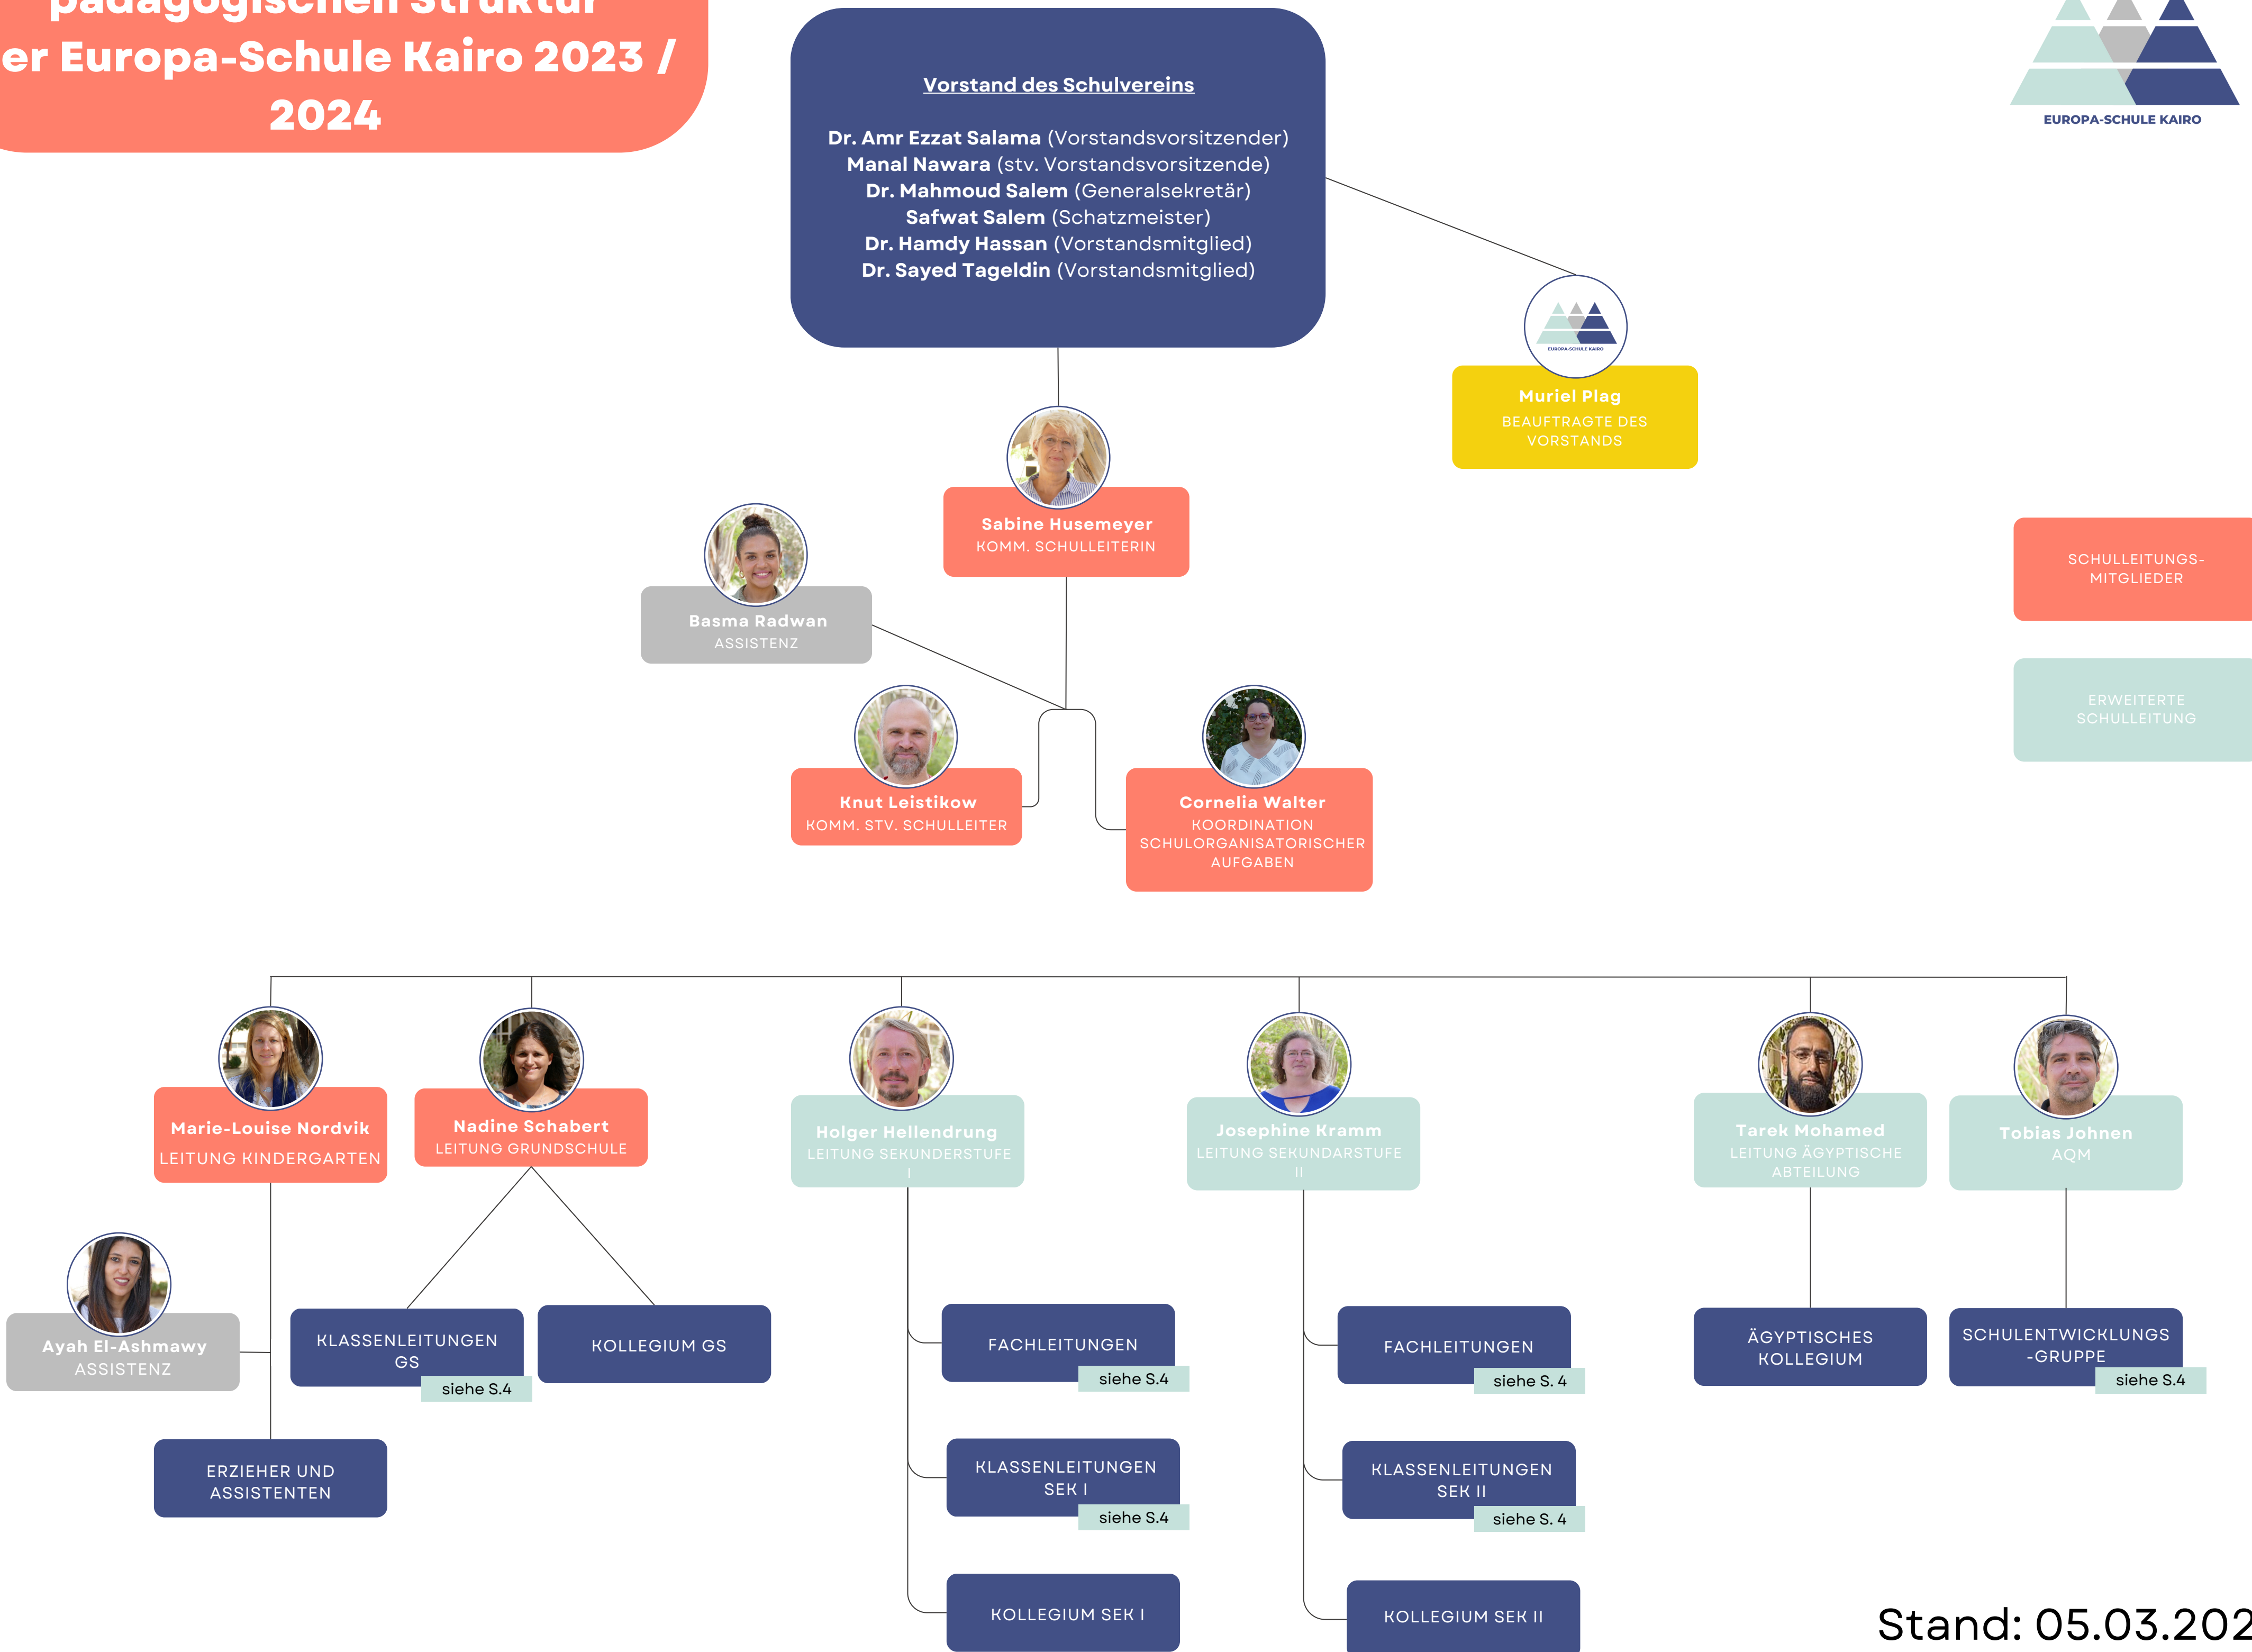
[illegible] pädagogischen Struktur
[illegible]er Europa-Schule Kairo 2023 / 2024

EUROPA-SCHULE KAIRO

Vorstand des Schulvereins

Dr. Amr Ezzat Salama (Vorstandsvorsitzender)
Manal Nawara (stv. Vorstandsvorsitzende)
Dr. Mahmoud Salem (Generalsekretär)
Safwat Salem (Schatzmeister)
Dr. Hamdy Hassan (Vorstandsmitglied)
Dr. Sayed Tageldin (Vorstandsmitglied)

EUROPA-SCHULE KAIRO

Muriel Plag
BEAUFTRAGTE DES VORSTANDS

Sabine Husemeyer
KOMM. SCHULLEITERIN

Basma Radwan
ASSISTENZ

SCHULLEITUNGS-MITGLIEDER

ERWEITERTE SCHULLEITUNG

Knut Leistikow
KOMM. STV. SCHULLEITER

Cornelia Walter
KOORDINATION SCHULORGANISATORISCHER AUFGABEN

Marie-Louise Nordvik
LEITUNG KINDERGARTEN

Nadine Schabert
LEITUNG GRUNDSCHULE

Holger Hellendrung
LEITUNG SEKUNDERSTUFE I

Josephine Kramm
LEITUNG SEKUNDARSTUFE II

Tarek Mohamed
LEITUNG ÄGYPTISCHE ABTEILUNG

Tobias Johnen
AQM

Ayah El-Ashmawy
ASSISTENZ

KLASSENLEITUNGEN GS
siehe S.4

KOLLEGIUM GS

FACHLEITUNGEN
siehe S.4

FACHLEITUNGEN
siehe S. 4

ÄGYPTISCHES KOLLEGIUM

SCHULENTWICKLUNGS-GRUPPE
siehe S.4

ERZIEHER UND ASSISTENTEN

KLASSENLEITUNGEN SEK I
siehe S.4

KLASSENLEITUNGEN SEK II
siehe S. 4

KOLLEGIUM SEK I

KOLLEGIUM SEK II

Stand: 05.03.202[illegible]